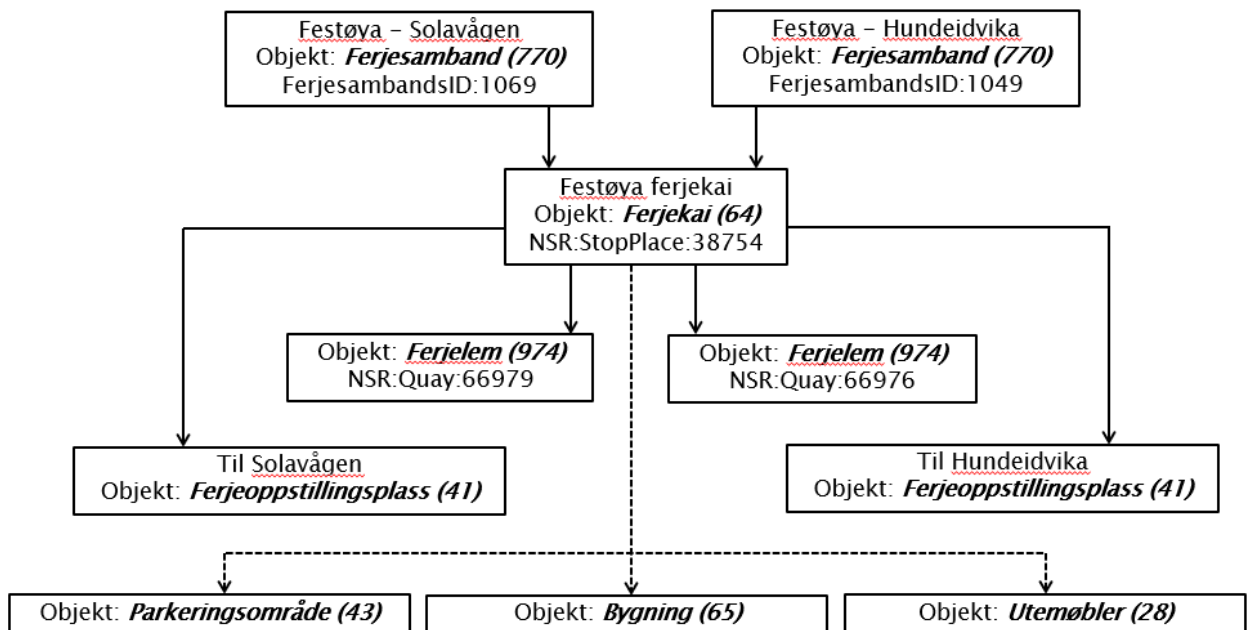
Festøya – Solavågen
Objekt: ***Ferjesamband (770)***
FerjesambandsID:1069

Festøya – Hundeidvika
Objekt: ***Ferjesamband (770)***
FerjesambandsID:1049

Festøya ferjekai
Objekt: ***Ferjekai (64)***
NSR:StopPlace:38754

Objekt: ***Ferjelem (974)***
NSR:Quay:66979

Objekt: ***Ferjelem (974)***
NSR:Quay:66976

Til Solavågen
Objekt: ***Ferjeoppstillingsplass (41)***

Til Hundeidvika
Objekt: ***Ferjeoppstillingsplass (41)***

Objekt: ***Parkeringsområde (43)***

Objekt: ***Bygning (65)***

Objekt: ***Utemøbler (28)***